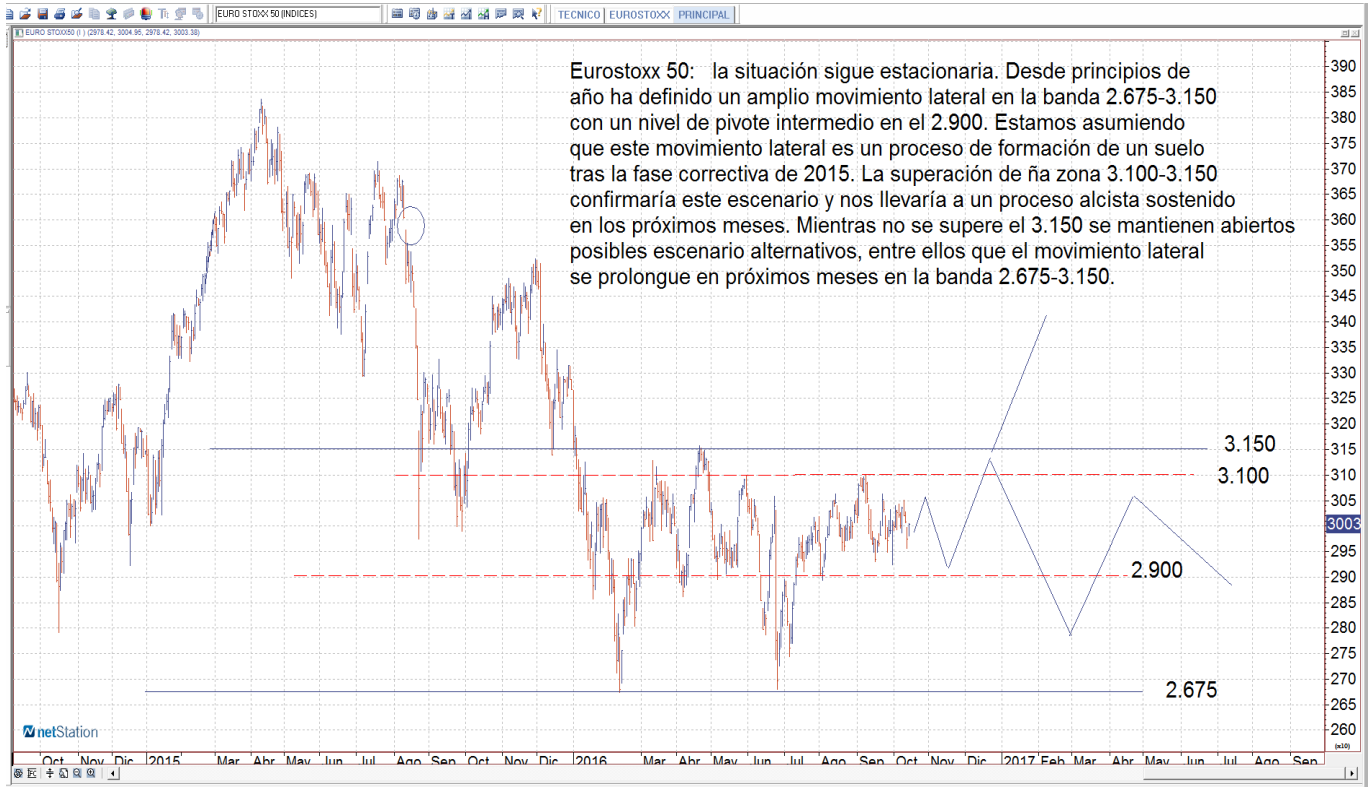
EURO STOXX 50 (INDICES)
TECNICO EUROSTOXX PRINCIPAL
EURO STOXX50 ( I ) (2978.42, 3004.95, 2978.42, 3003.38)

Eurostoxx 50: la situación sigue estacionaria. Desde principios de año ha definido un amplio movimiento lateral en la banda 2.675-3.150 con un nivel de pivote intermedio en el 2.900. Estamos asumiendo que este movimiento lateral es un proceso de formación de un suelo tras la fase correctiva de 2015. La superación de ña zona 3.100-3.150 confirmaría este escenario y nos llevaría a un proceso alcista sostenido en los próximos meses. Mientras no se supere el 3.150 se mantienen abiertos posibles escenario alternativos, entre ellos que el movimiento lateral se prolongue en próximos meses en la banda 2.675-3.150.

3.150
3.100
2.900
2.675

390
385
380
375
370
365
360
355
350
345
340
335
330
325
320
315
310
305
3003
295
290
285
280
275
270
265
260
(x10)

netStation

Oct Nov Dic 2015 Mar Abr May Jun Jul Ago Sep Oct Nov Dic 2016 Mar Abr May Jun Jul Ago Sep Oct Nov Dic 2017 Feb Mar Abr May Jun Jul Ago Sep